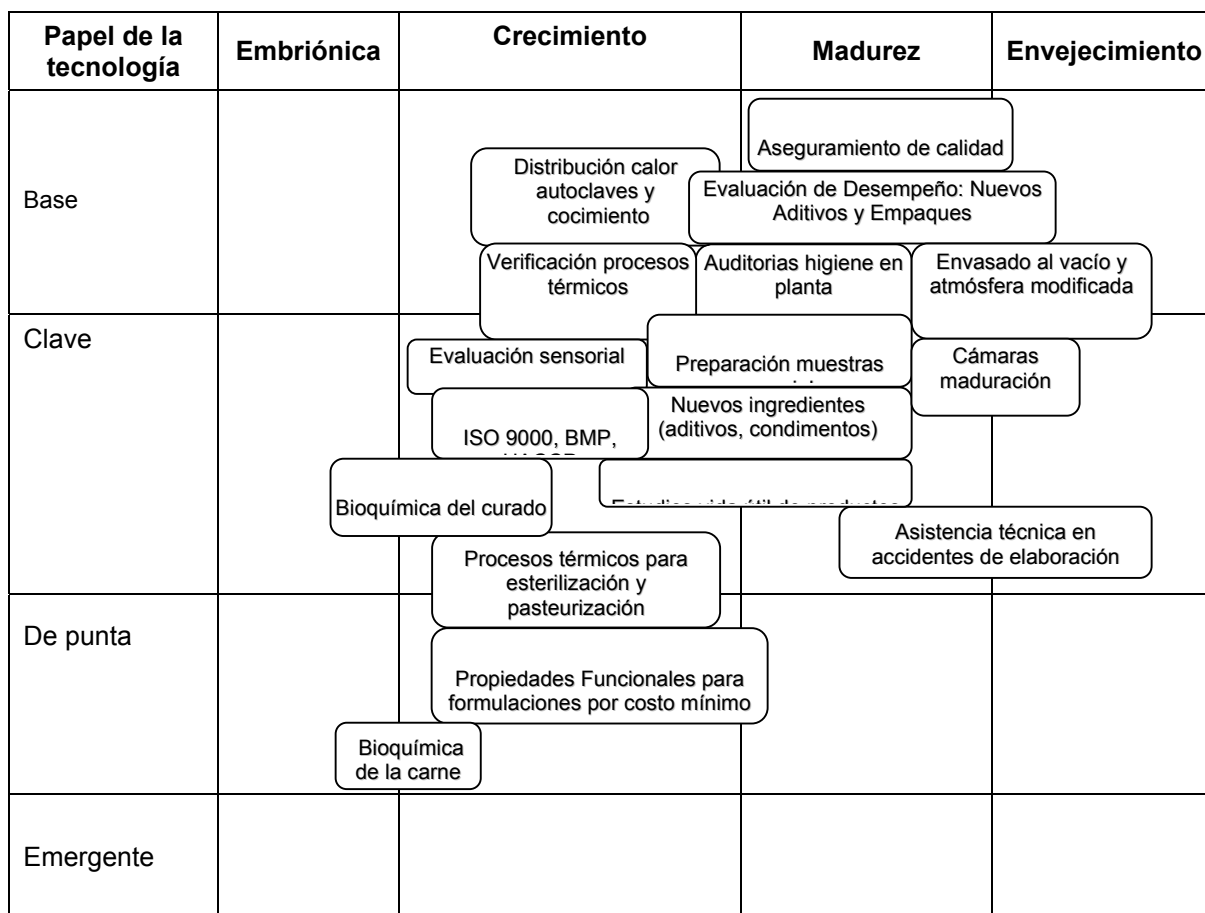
| Papel de la tecnología | Embriónica | Crecimiento | Madurez | Envejecimiento |
|---|---|---|---|---|
| Base | | | | |
| Clave | | | | |
| De punta | | | | |
| Emergente | | | | |

Aseguramiento de calidad

Distribución calor autoclaves y cocimiento

Evaluación de Desempeño: Nuevos Aditivos y Empaques

Verificación procesos térmicos

Auditorias higiene en planta

Envasado al vacío y atmósfera modificada

Evaluación sensorial

Preparación muestras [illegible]

Cámaras maduración

Nuevos ingredientes (aditivos, condimentos)

ISO 9000, BMP, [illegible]

Bioquímica del curado

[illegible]

Asistencia técnica en accidentes de elaboración

Procesos térmicos para esterilización y pasteurización

Propiedades Funcionales para formulaciones por costo mínimo

Bioquímica de la carne